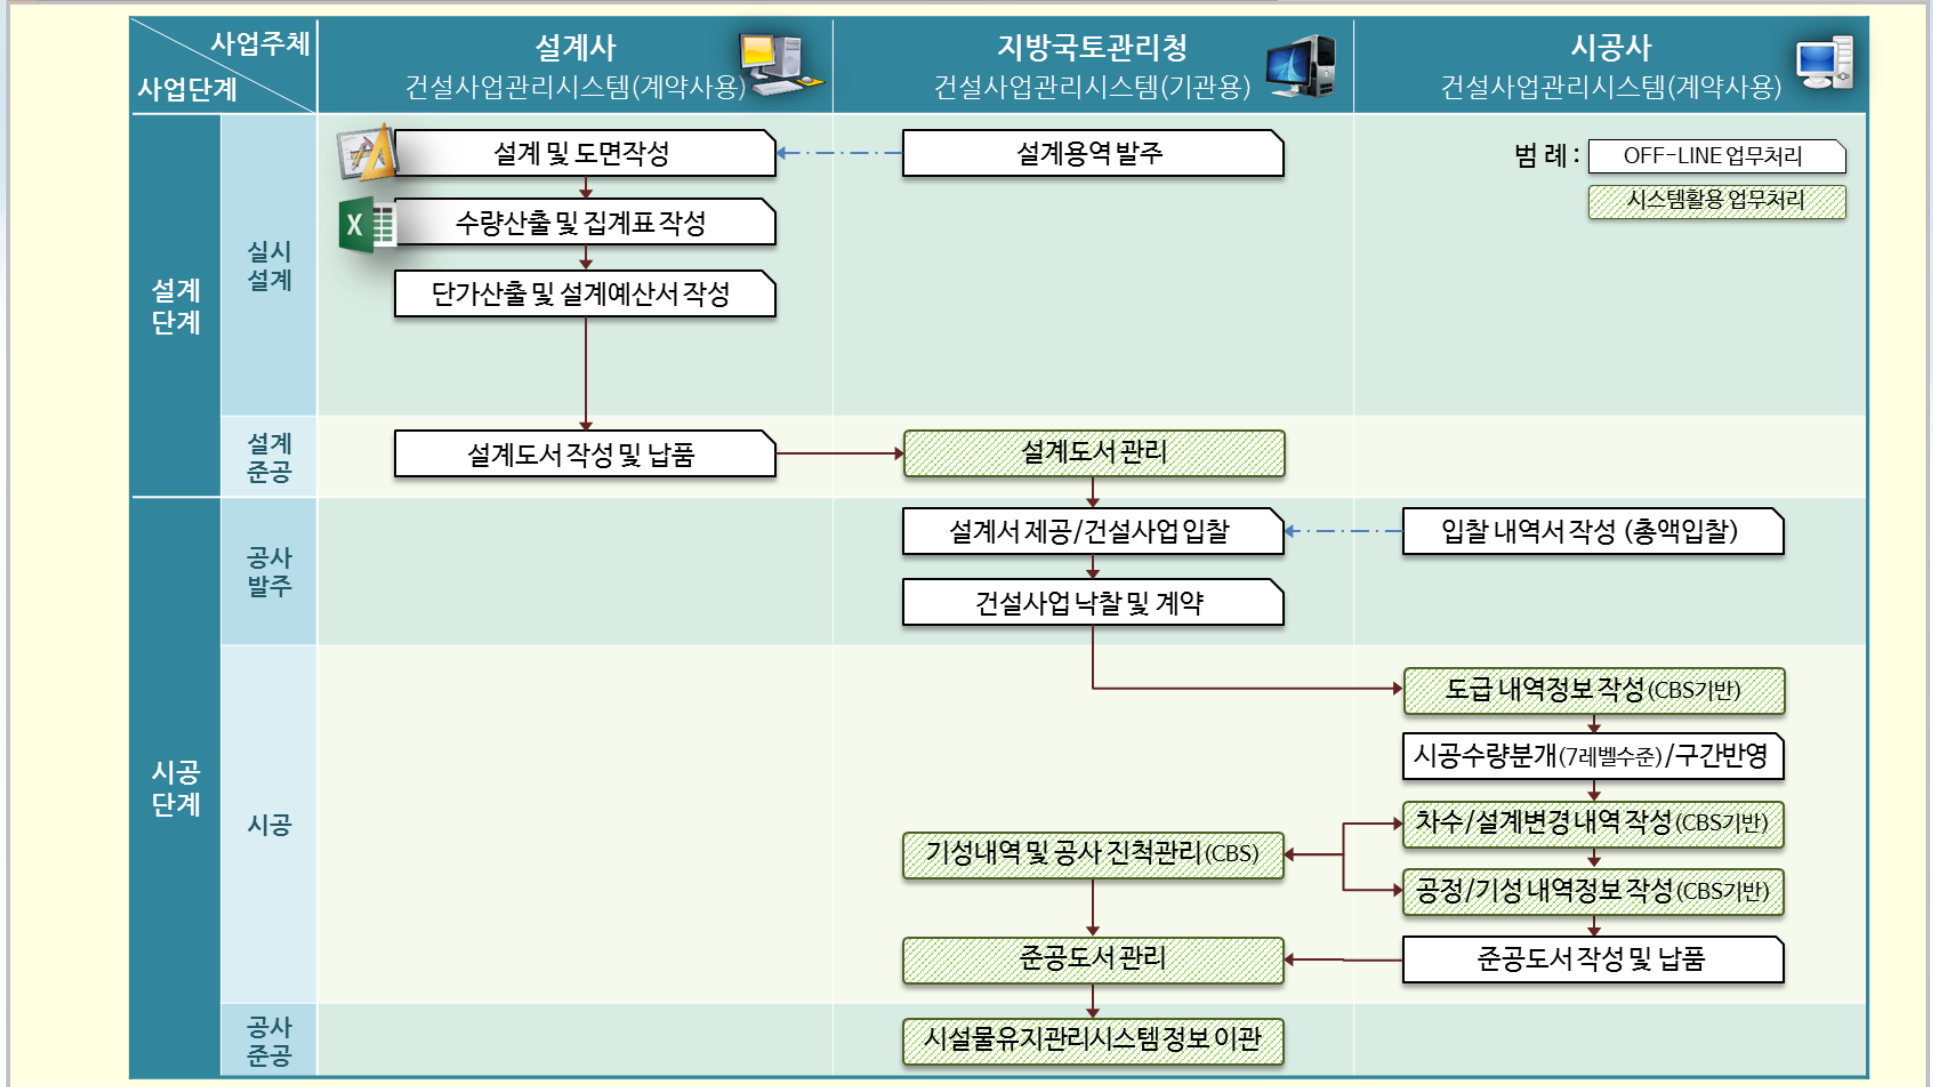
사업주체
사업단계

설계사
건설사업관리시스템(계약사용)

지방국토관리청
건설사업관리시스템(기관용)

시공사
건설사업관리시스템(계약사용)

범 례 : OFF-LINE 업무처리
시스템활용 업무처리

설계단계

실시설계

설계 및 도면작성
수량산출 및 집계표 작성
단가산출 및 설계예산서 작성

설계용역 발주

설계준공

설계도서 작성 및 납품

설계도서 관리

시공단계

공사발주

설계서 제공/건설사업 입찰
입찰 내역서 작성 (총액입찰)
건설사업 낙찰 및 계약

시공

도급 내역정보 작성(CBS기반)
시공수량분개(7레벨수준)/구간반영
차수/설계변경내역 작성(CBS기반)
기성내역 및 공사 진척관리(CBS)
공정/기성 내역정보 작성(CBS기반)
준공도서 관리
준공도서 작성 및 납품

공사준공

시설물유지관리시스템정보 이관